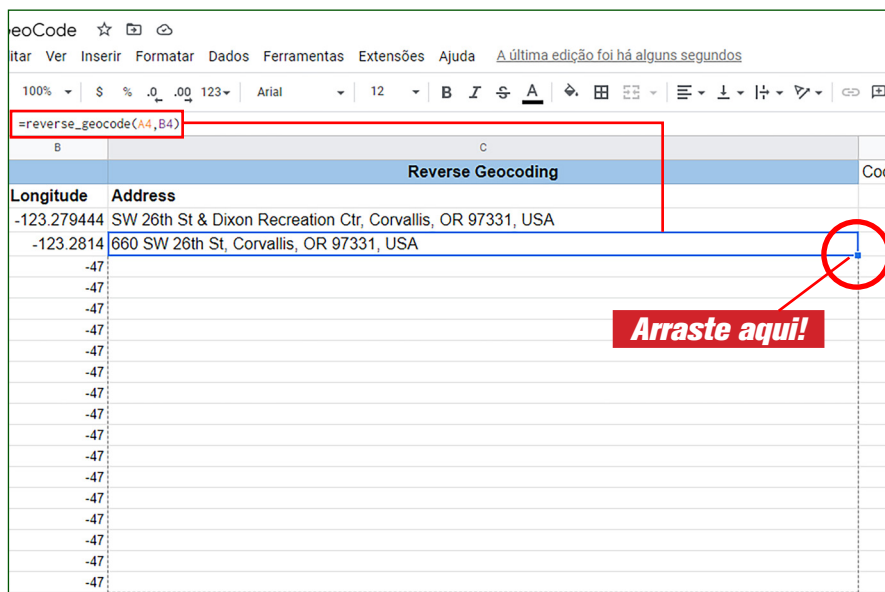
eoCode

litar Ver Inserir Formatar Dados Ferramentas Extensões Ajuda A última edição foi há alguns segundos

100% $ % .0 .00 123 Arial 12 B I S A

=reverse_geocode(A4,B4)

| B | C | |
|---|---|---|
| | Reverse Geocoding | Co |
| Longitude | Address | |
| -123.279444 | SW 26th St & Dixon Recreation Ctr, Corvallis, OR 97331, USA | |
| -123.2814 | 660 SW 26th St, Corvallis, OR 97331, USA | |
| -47 | | |
| -47 | | |
| -47 | | |
| -47 | | |
| -47 | | |
| -47 | | |
| -47 | | |
| -47 | | |
| -47 | | |
| -47 | | |
| -47 | | |
| -47 | | |
| -47 | | |
| -47 | | |
| -47 | | |
| -47 | | |

Arraste aqui!